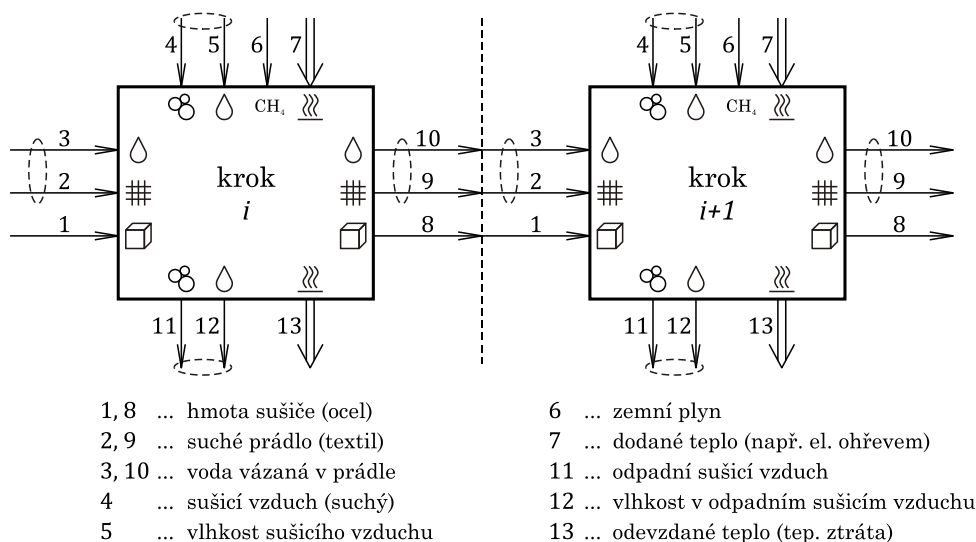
4 5 6 7

$CH_4$

3
2
1

krok
*i*

10
9
8

11 12 13

4 5 6 7

$CH_4$

3
2
1

krok
*i+1*

10
9
8

11 12 13

1, 8 ... hmota sušiče (ocel)
2, 9 ... suché prádlo (textil)
3, 10 ... voda vázaná v prádle
4 ... sušicí vzduch (suchý)
5 ... vlhkost sušicího vzduchu

6 ... zemní plyn
7 ... dodané teplo (např. el. ohřevem)
11 ... odpadní sušicí vzduch
12 ... vlhkost v odpadním sušicím vzduchu
13 ... odevzdané teplo (tep. ztráta)